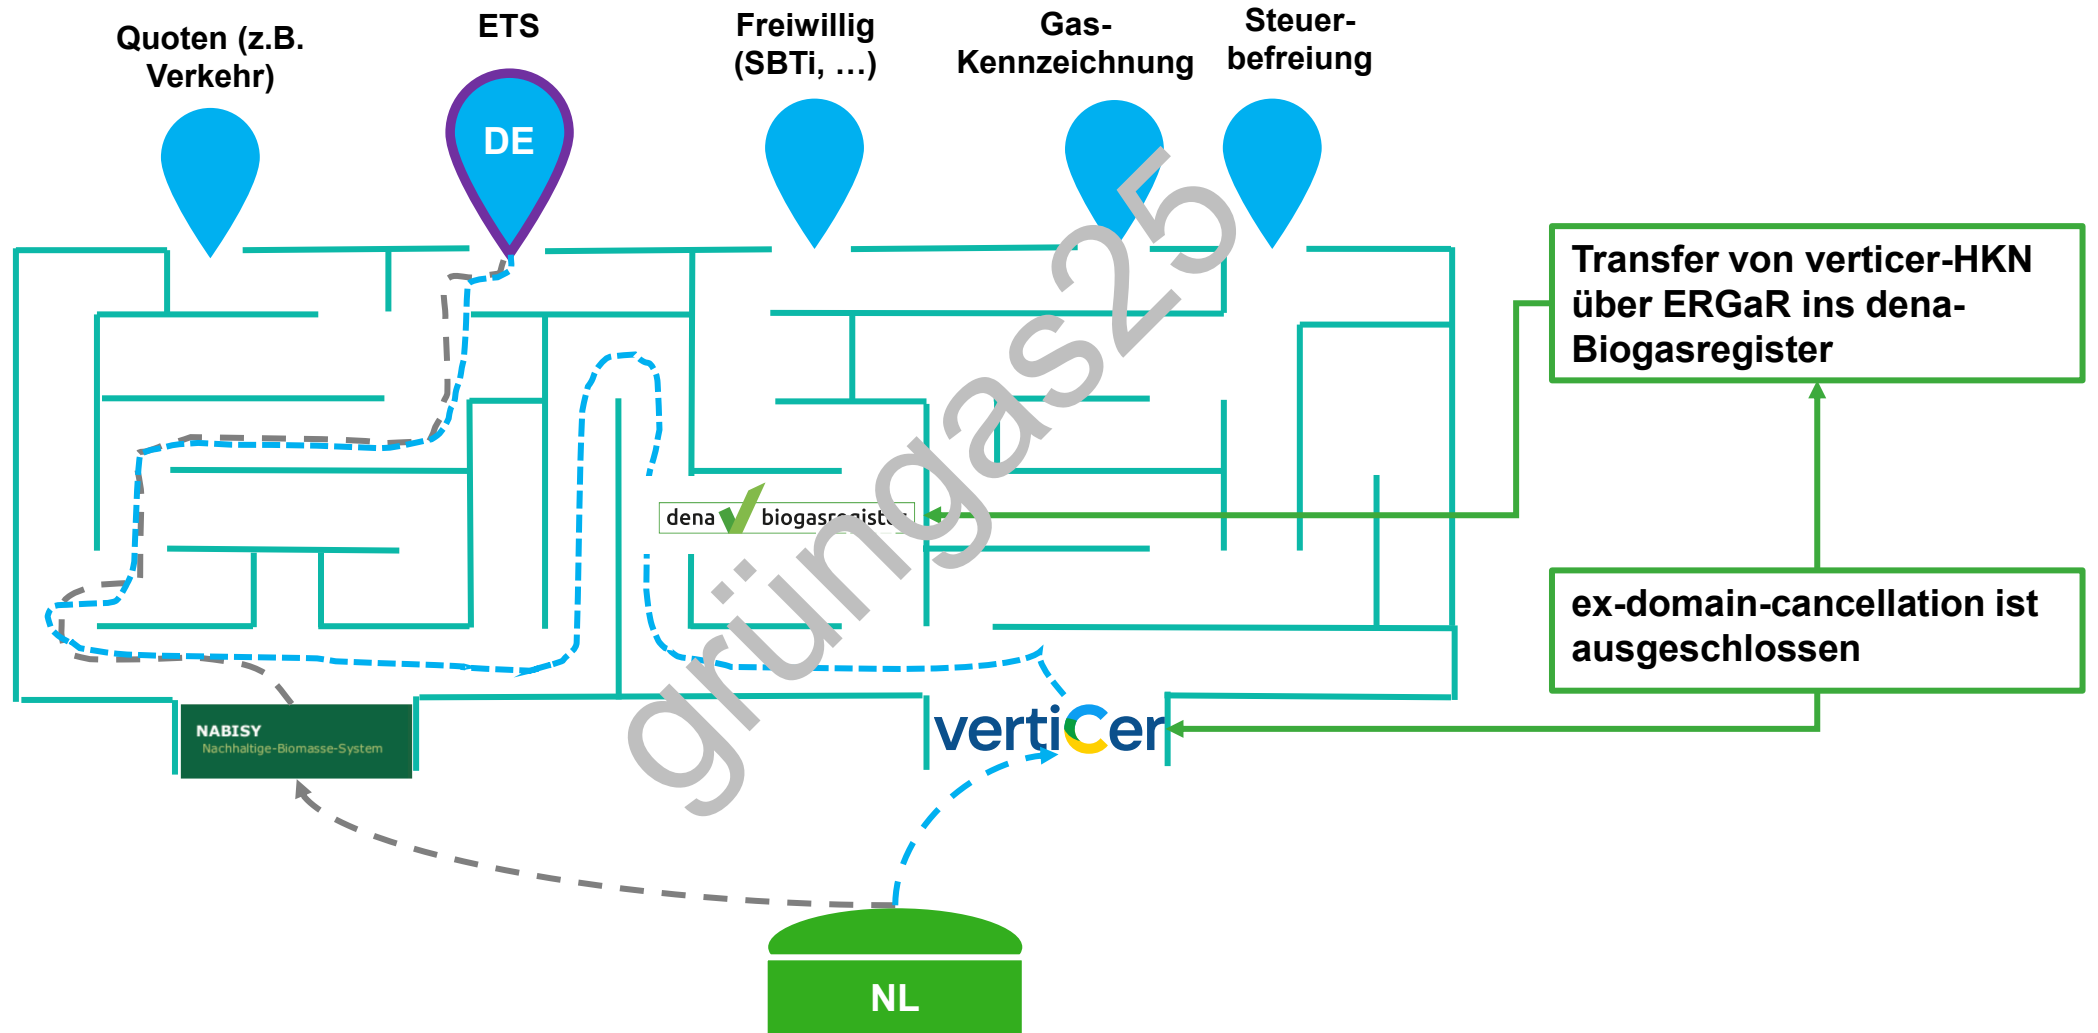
Quoten (z.B. Verkehr)

ETS

Freiwillig (SBTi, …)

Gas-Kennzeichnung

Steuer-befreiung

DE

Transfer von verticer-HKN über ERGaR ins dena-Biogasregister

dena biogasregist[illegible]

ex-domain-cancellation ist ausgeschlossen

NABISY
Nachhaltige-Biomasse-System

vertiCer

NL

grüngas25